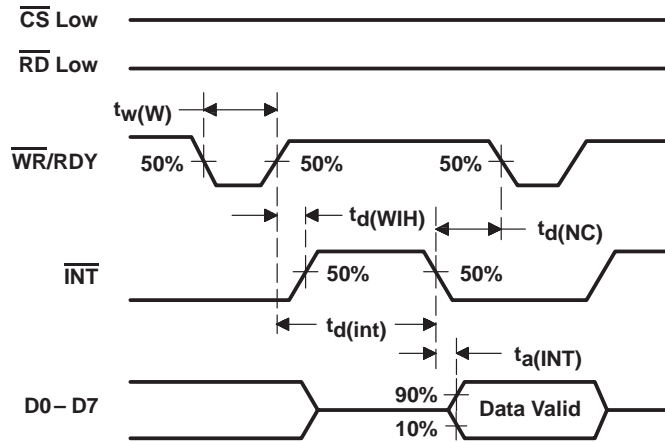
$\overline{CS}$ Low

$\overline{RD}$ Low

$t_{w(W)}$

$\overline{WR}$/RDY

50%

50%

50%

$t_{d(WIH)}$

$t_{d(NC)}$

$\overline{INT}$

50%

50%

$t_{d(int)}$

$t_{a(INT)}$

D0 – D7

90%

Data Valid

10%